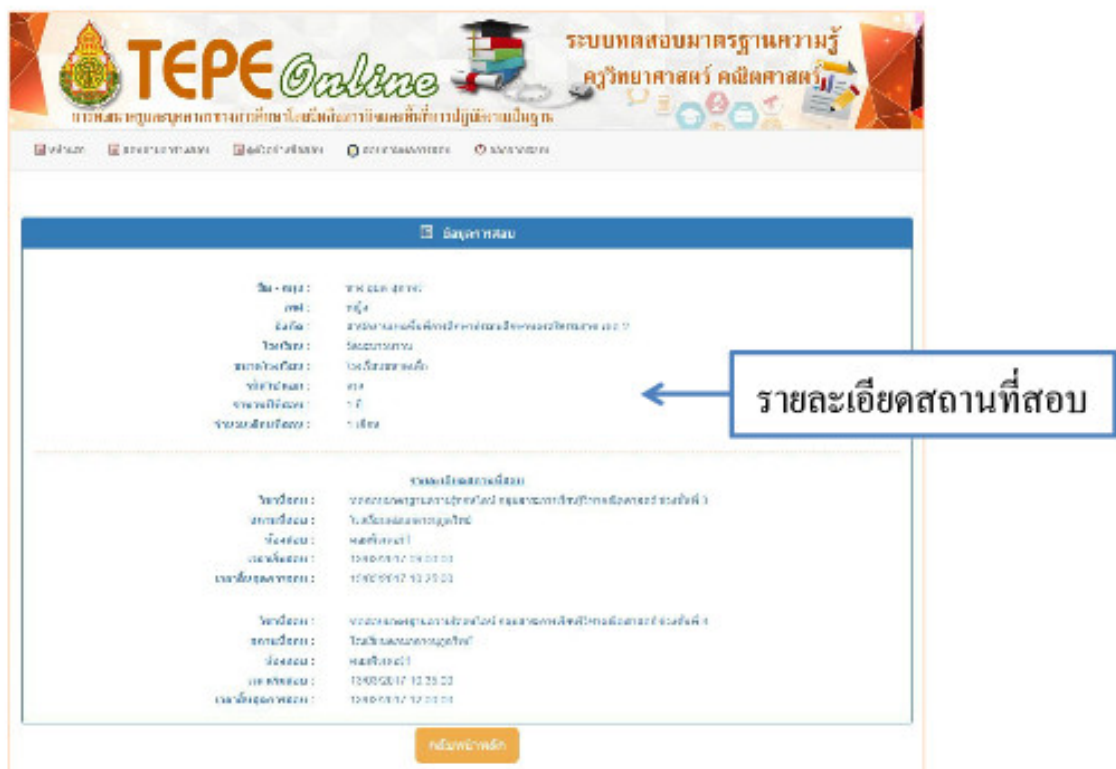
TEPE Online

ระบบทดสอบมาตรฐานความรู้ ครูวิทยาศาสตร์ คณิตศาสตร์

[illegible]

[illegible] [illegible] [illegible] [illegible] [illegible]

ข้อมูลการสอบ

ชื่อ - สกุล : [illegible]
เพศ : หญิง
สังกัด : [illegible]
โรงเรียน : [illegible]
ขนาดโรงเรียน : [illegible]
ตำแหน่ง : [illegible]
จำนวนปีที่สอน : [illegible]
จำนวนชั่วโมงที่สอน : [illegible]

รายละเอียดสถานที่สอบ
วิชาที่สอบ : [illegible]
สถานที่สอบ : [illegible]
ห้องสอบ : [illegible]
เวลาเริ่มสอบ : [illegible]
เวลาสิ้นสุดการสอบ : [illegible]

วิชาที่สอบ : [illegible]
สถานที่สอบ : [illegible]
ห้องสอบ : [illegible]
เวลาเริ่มสอบ : 13/09/2017 13:25:00
เวลาสิ้นสุดการสอบ : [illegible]

รายละเอียดสถานที่สอบ

กลับหน้าหลัก